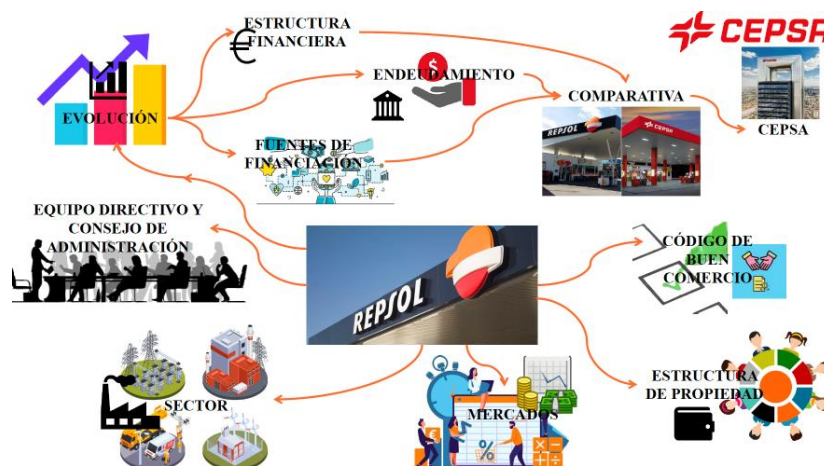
ESTRUCTURA FINANCIERA

CEPSA

EVOLUCIÓN

ENDEUDAMIENTO

COMPARATIVA

REPSOL

CEPSA

CEPSA

FUENTES DE FINANCIACIÓN

EQUIPO DIRECTIVO Y CONSEJO DE ADMINISTRACIÓN

REPSOL

CÓDIGO DE BUEN COMERCIO

ESTRUCTURA DE PROPIEDAD

SECTOR

MERCADOS